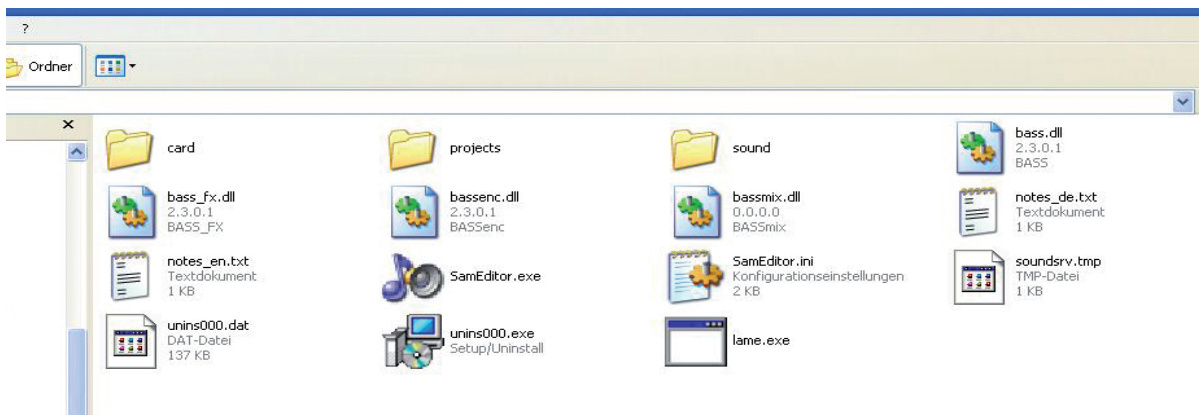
?

Ordner

×

card

projects

sound

bass.dll
2.3.0.1
BASS

bass_fx.dll
2.3.0.1
BASS_FX

bassenc.dll
2.3.0.1
BASSenc

bassmix.dll
0.0.0.0
BASSmix

notes_de.txt
Textdokument
1 KB

notes_en.txt
Textdokument
1 KB

SamEditor.exe

SamEditor.ini
Konfigurationseinstellungen
2 KB

soundsrv.tmp
TMP-Datei
1 KB

unins000.dat
DAT-Datei
137 KB

unins000.exe
Setup/Uninstall

lame.exe